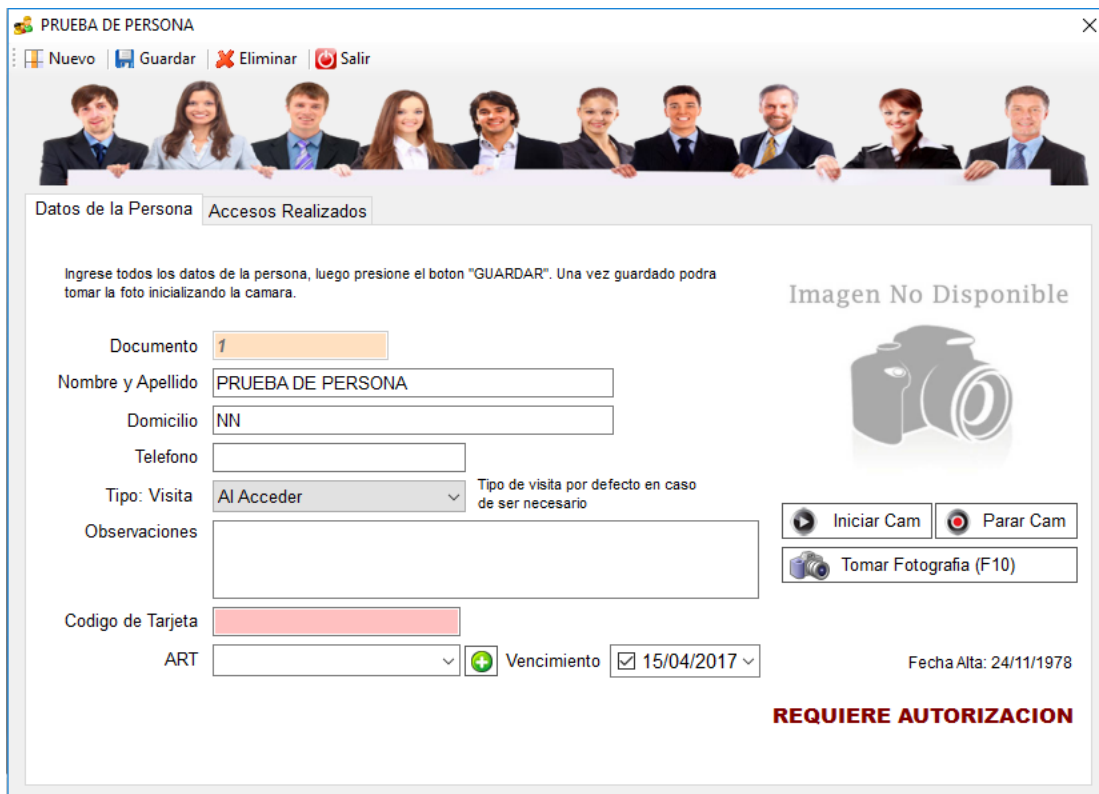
PRUEBA DE PERSONA

Nuevo | Guardar | Eliminar | Salir

Datos de la Persona | Accesos Realizados

Ingrese todos los datos de la persona, luego presione el boton "GUARDAR". Una vez guardado podra tomar la foto inicializando la camara.

Imagen No Disponible

Documento 1

Nombre y Apellido PRUEBA DE PERSONA

Domicilio NN

Telefono

Tipo: Visita Al Acceder

Tipo de visita por defecto en caso de ser necesario

Observaciones

Iniciar Cam

Parar Cam

Tomar Fotografia (F10)

Codigo de Tarjeta

ART

Vencimiento 15/04/2017

Fecha Alta: 24/11/1978

REQUIERE AUTORIZACION